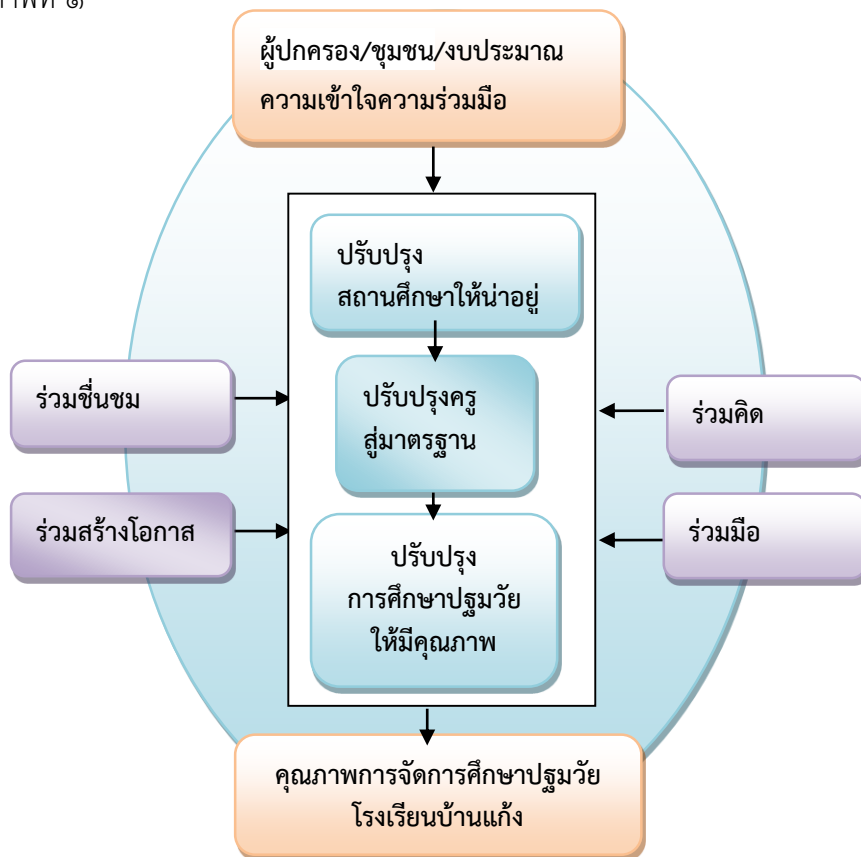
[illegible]าพที่ ๑

ผู้ปกครอง/ชุมชน/งบประมาณ
ความเข้าใจความร่วมมือ

ปรับปรุง
สถานศึกษาให้น่าอยู่

ร่วมชื่นชม

ปรับปรุงครู
สู่มาตรฐาน

ร่วมคิด

ร่วมสร้างโอกาส

ปรับปรุง
การศึกษาปฐมวัย
ให้มีคุณภาพ

ร่วมมือ

คุณภาพการจัดการศึกษาปฐมวัย
โรงเรียนบ้านแก้ง